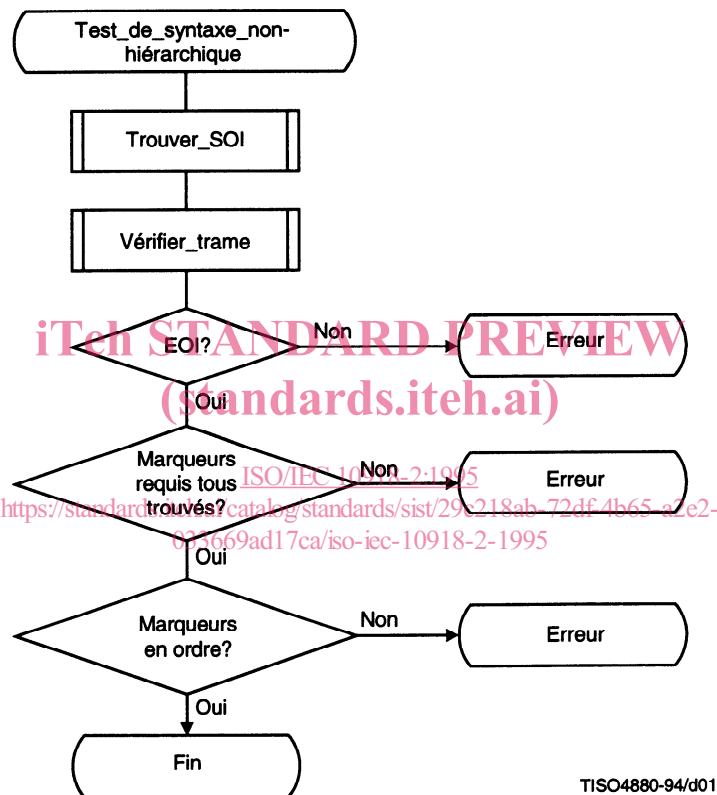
Test_de_syntaxe_non-hiérarchique

Trouver_SOI

Vérifier_trame

EOI?

Non

Erreur

Oui

Marqueurs requis tous trouvés?

Non

Erreur

Oui

Marqueurs en ordre?

Non

Erreur

Oui

Fin

TISO4880-94/d01

iTeh STANDARD PREVIEW
(standards.iteh.ai)
ISO/IEC 10918-2:1995
https://standards.iteh.ai/catalog/standards/sist/29e218ab-72df-4b65-a2e2-033669ad17ca/iso-iec-10918-2-1995